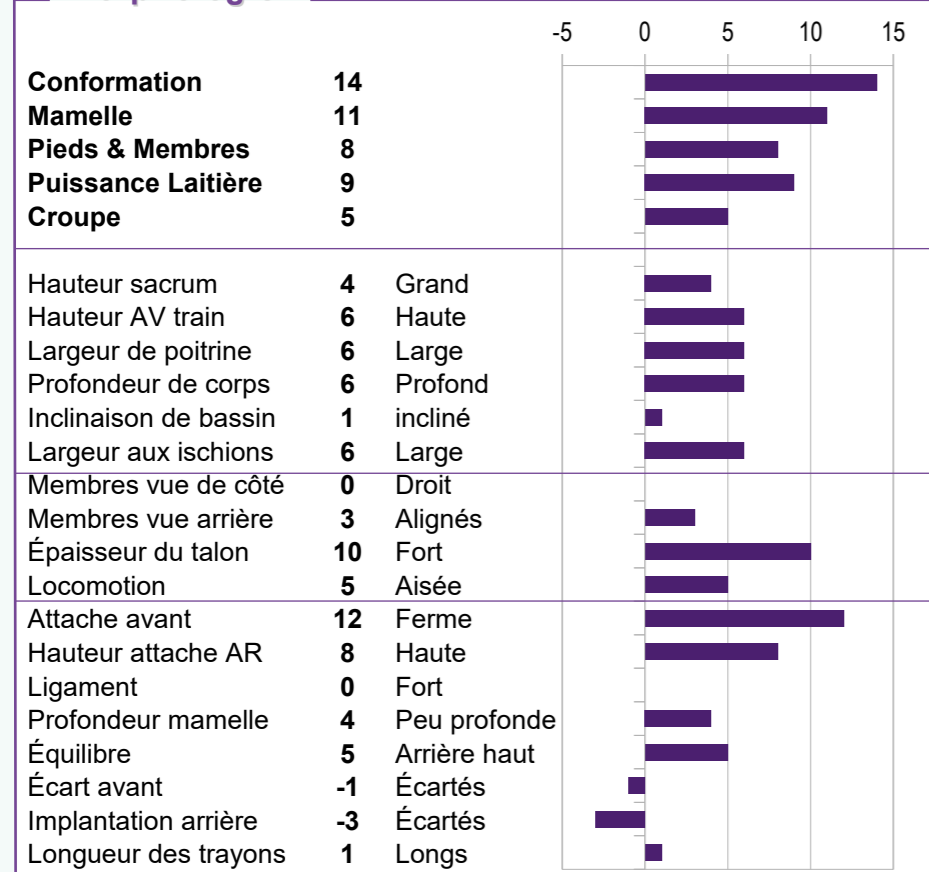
| | | | -5 | 0 | 5 | 10 | 15 |
|---|---|---|---|---|---|---|---|
| **Conformation** | **14** | | | | | | |
| **Mamelle** | **11** | | | | | | |
| **Pieds & Membres** | **8** | | | | | | |
| **Puissance Laitière** | **9** | | | | | | |
| **Croupe** | **5** | | | | | | |
| Hauteur sacrum | **4** | Grand | | | | | |
| Hauteur AV train | **6** | Haute | | | | | |
| Largeur de poitrine | **6** | Large | | | | | |
| Profondeur de corps | **6** | Profond | | | | | |
| Inclinaison de bassin | **1** | incliné | | | | | |
| Largeur aux ischions | **6** | Large | | | | | |
| Membres vue de côté | **0** | Droit | | | | | |
| Membres vue arrière | **3** | Alignés | | | | | |
| Épaisseur du talon | **10** | Fort | | | | | |
| Locomotion | **5** | Aisée | | | | | |
| Attache avant | **12** | Ferme | | | | | |
| Hauteur attache AR | **8** | Haute | | | | | |
| Ligament | **0** | Fort | | | | | |
| Profondeur mamelle | **4** | Peu profonde | | | | | |
| Équilibre | **5** | Arrière haut | | | | | |
| Écart avant | **-1** | Écartés | | | | | |
| Implantation arrière | **-3** | Écartés | | | | | |
| Longueur des trayons | **1** | Longs | | | | | |